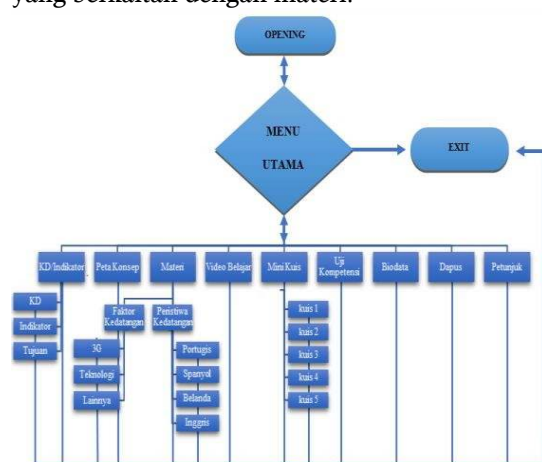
yang berkaitan dengan materi.

OPENING

MENU UTAMA

EXIT

KD/Indikator

Peta Konsep

Materi

Video Belajar

Mini Kuis

Uji Kompetensi

Biodata

Dapus

Petunjuk

KD

Indikator

Tujuan

Faktor Kedatangan

3G

Teknologi

Lainnya

Peristiwa Kedatangan

Portugis

Spanyol

Belanda

Inggris

kuis 1

kuis 2

kuis 3

kuis 4

kuis 5